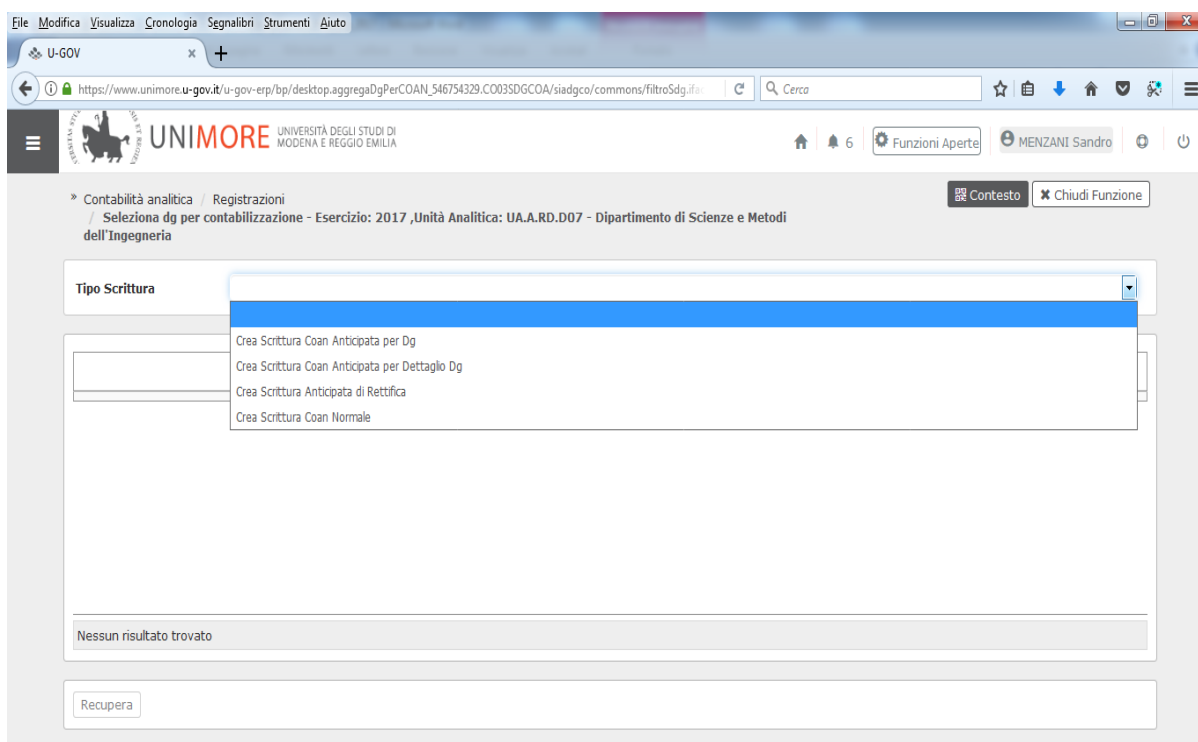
File Modifica Visualizza Cronologia Segnalibri Strumenti Aiuto

U-GOV ×

https://www.unimore.u-gov.it/u-gov-erp/bp/desktop.aggregaDgPerCOAN_546754329.CO03SDGCOA/siadgco/commons/filtroSdg.ifa

Cerca

UNIMORE UNIVERSITÀ DEGLI STUDI DI MODENA E REGGIO EMILIA

6 Funzioni Aperte MENZANI Sandro

» Contabilità analitica / Registrazioni / Seleziona dg per contabilizzazione - Esercizio: 2017 ,Unità Analitica: UA.A.RD.D07 - Dipartimento di Scienze e Metodi dell'Ingegneria

Contesto Chiudi Funzione

Tipo Scrittura

Crea Scrittura Coan Anticipata per Dg
Crea Scrittura Coan Anticipata per Dettaglio Dg
Crea Scrittura Anticipata di Rettifica
Crea Scrittura Coan Normale

Nessun risultato trovato

Recupera